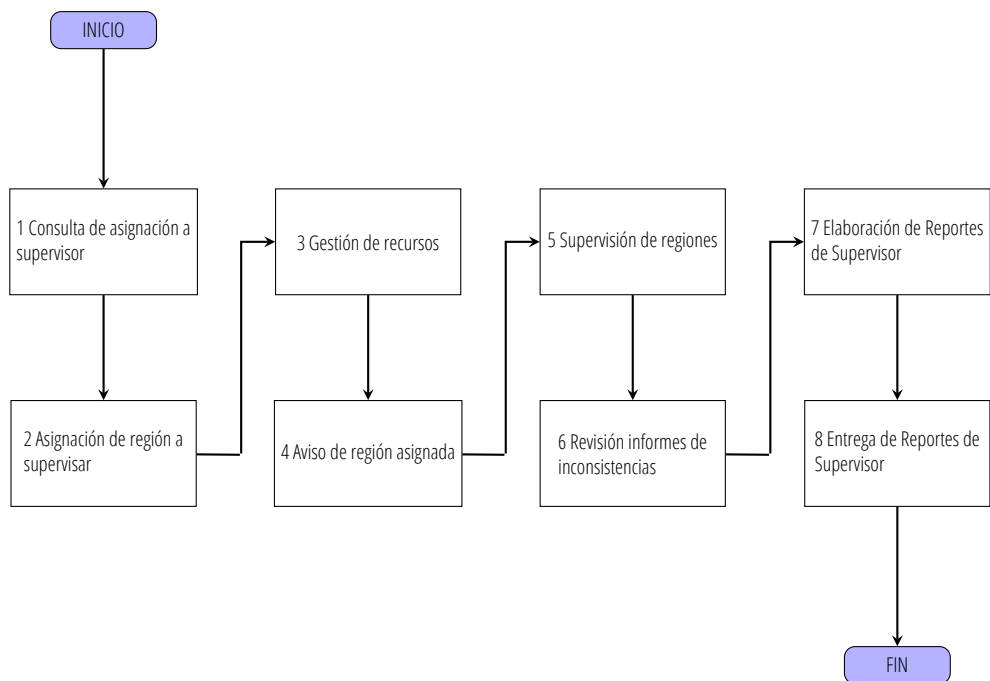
INICIO

1 Consulta de asignación a supervisor

2 Asignación de región a supervisar

3 Gestión de recursos

4 Aviso de región asignada

5 Supervisión de regiones

6 Revisión informes de inconsistencias

7 Elaboración de Reportes de Supervisor

8 Entrega de Reportes de Supervisor

FIN